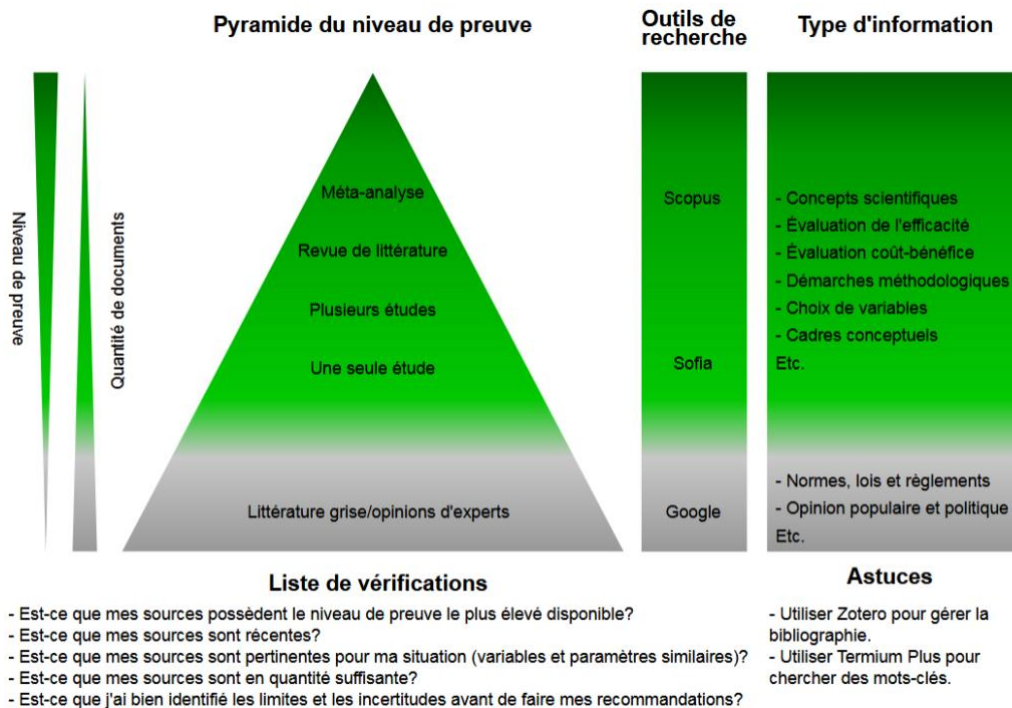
Pyramide du niveau de preuve

Outils de recherche

Type d'information

Niveau de preuve

Quantité de documents

Méta-analyse

Revue de littérature

Plusieurs études

Une seule étude

Littérature grise/opinions d'experts

Scopus

Sofia

Google

- Concepts scientifiques
- Évaluation de l'efficacité
- Évaluation coût-bénéfice
- Démarches méthodologiques
- Choix de variables
- Cadres conceptuels
Etc.

- Normes, lois et règlements
- Opinion populaire et politique
Etc.

Liste de vérifications

- Est-ce que mes sources possèdent le niveau de preuve le plus élevé disponible?
- Est-ce que mes sources sont récentes?
- Est-ce que mes sources sont pertinentes pour ma situation (variables et paramètres similaires)?
- Est-ce que mes sources sont en quantité suffisante?
- Est-ce que j'ai bien identifié les limites et les incertitudes avant de faire mes recommandations?

Astuces

- Utiliser Zotero pour gérer la bibliographie.
- Utiliser Termium Plus pour chercher des mots-clés.